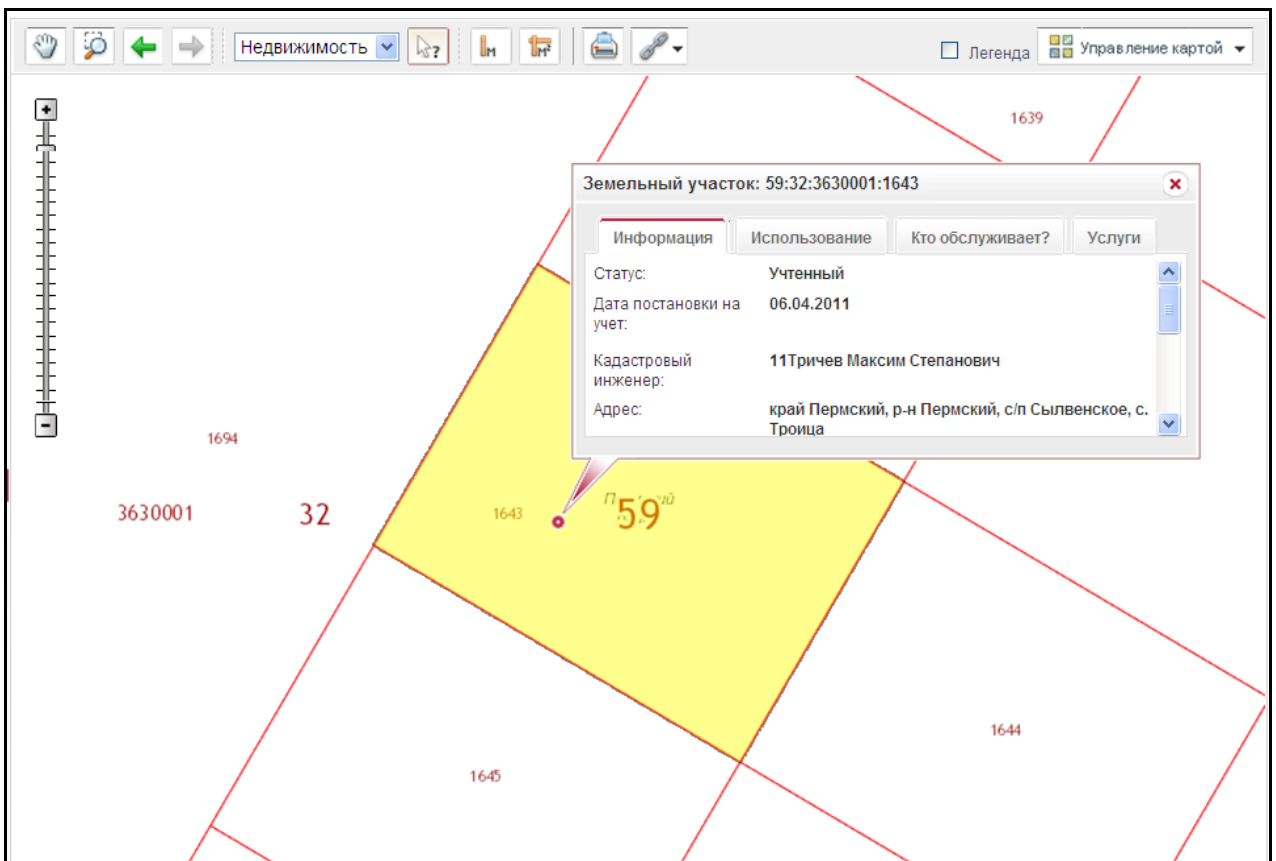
Недвижимость

Легенда

Управление картой

1639

Земельный участок: 59:32:3630001:1643

Информация

Использование

Кто обслуживает?

Услуги

| | |
|---|---|
| Статус: | Учтенный |
| Дата постановки на учет: | 06.04.2011 |
| Кадастровый инженер: | 11Тричев Максим Степанович |
| Адрес: | край Пермский, р-н Пермский, с/п Сылвенское, с. Троица |

1694

3630001

32

1643

59

1644

1645